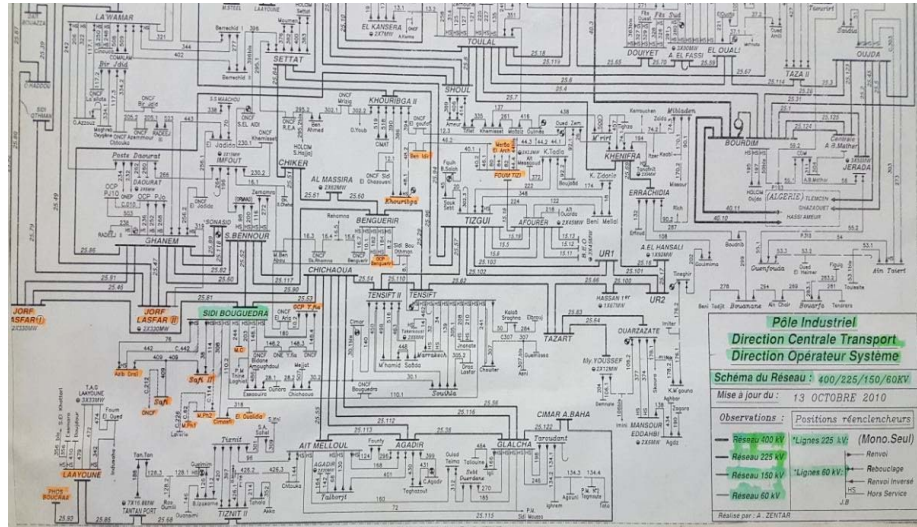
LAWAMAR
SETTAT
TOULAL
SHOUL
KHOURIBGA II
EL KANSERA
DOUIYET
EL OUALI
TAZA II
OUJDA
Poste Daourat
IMFOUT
CHIKER
AL MASSIRA
BENGUERIR
TIZGUI
KHENIFRA
ERRACHIDIA
BOURDIM
JERADA
GHANEM
S.BENNOUR
CHICHAOUA
TENSIFT II
TENSIFT
AFOUREN
UR1
UR2
HASSAN 1er
JORF LASFAR II
JORF LASFAR
SIDI BOUGUEDRA
Safi
TAZART
OUARZAZATE
AIT MELLOUL
AGADIR
GLALCHA
CIMAR A.BAHA
TIZNIT II
LAAYOUNE
Pôle Industriel
Direction Centrale Transport
Direction Opérateur Système
Schéma du Réseau : 400/225/150/60KV
Mise à jour du : 13 OCTOBRE 2010
Observations : Positions réenclencheurs
Réseau 400 kV
Réseau 225 kV
Réseau 150 kV
Réseau 60 kV
"Lignes 225 kV:
"Lignes 60 kV:
(Mono.Seul)
Renvoi
Rebouclage
Renvoi Inversé
Hors Service
Réalisé par : A. ZENTAR